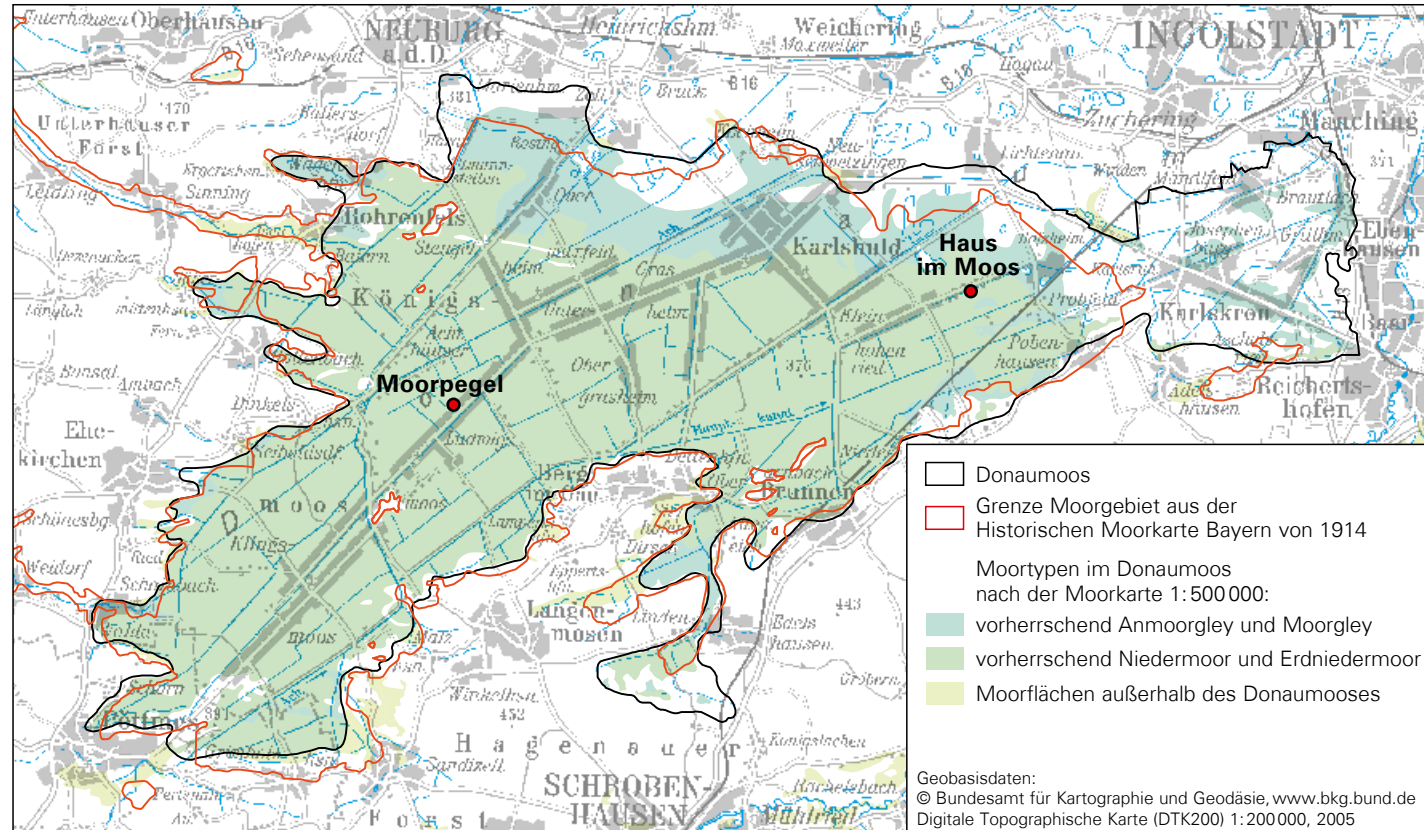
Unterhausen Oberhausen NEUBURG a.d.D. Heinrichsh. Weichering INGOLSTADT

Unterhauser Forst Rohrenfels Königs- Karlshuld Haus im Moos Manching Zuchering Karlskron Moorpegel Ehekirchen Reichertshofen D moos Langenmosen Hagenauer Forst SCHROBENHAUSEN

Donaumoos

Grenze Moorgebiet aus der Historischen Moorkarte Bayern von 1914

Moortypen im Donaumoos nach der Moorkarte 1:500 000:

vorherrschend Anmoorgley und Moorgley

vorherrschend Niedermoor und Erdniedermoor

Moorflächen außerhalb des Donaumooses

Geobasisdaten:
© Bundesamt für Kartographie und Geodäsie, www.bkg.bund.de
Digitale Topographische Karte (DTK200) 1:200 000, 2005